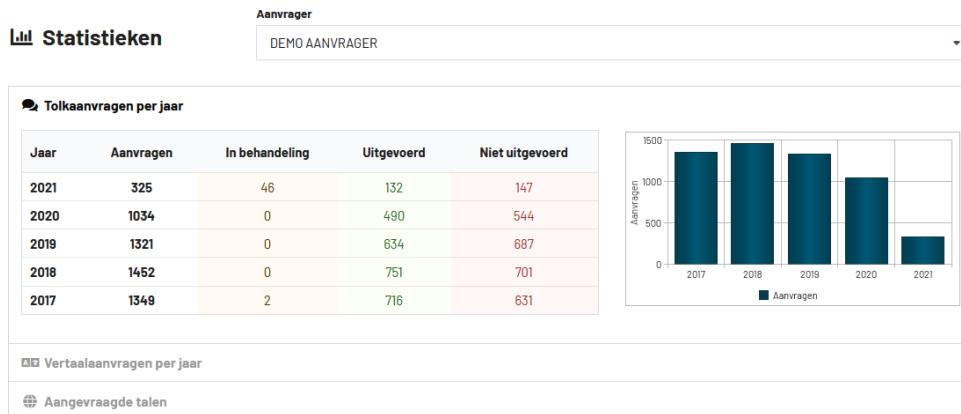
Statistieken

Aanvrager

DEMO AANVRAGER

Tolkaanvragen per jaar

| Jaar | Aanvragen | In behandeling | Uitgevoerd | Niet uitgevoerd |
|---|---|---|---|---|
| 2021 | 325 | 46 | 132 | 147 |
| 2020 | 1034 | 0 | 490 | 544 |
| 2019 | 1321 | 0 | 634 | 687 |
| 2018 | 1452 | 0 | 751 | 701 |
| 2017 | 1349 | 2 | 716 | 631 |

1500
1000
500
0
Aanvragen
2017
2018
2019
2020
2021
Aanvragen

Vertaalaanvragen per jaar

Aangevraagde talen